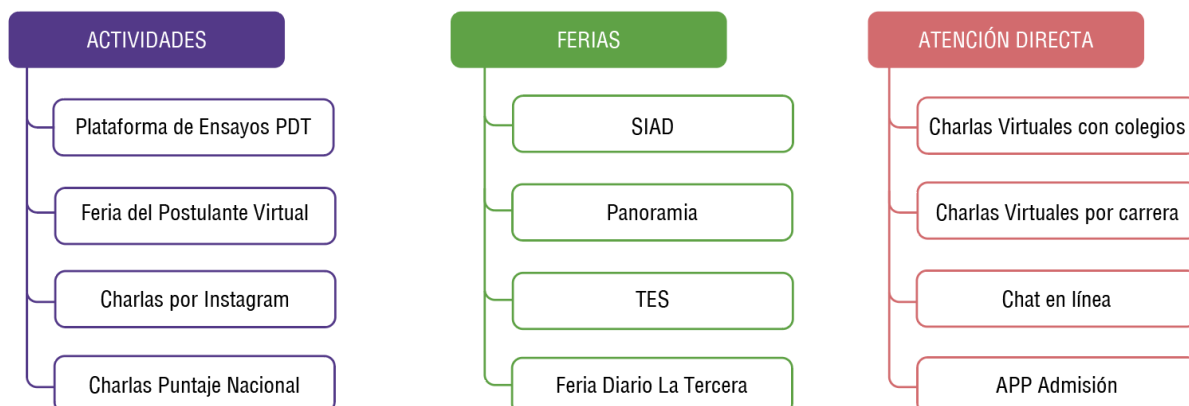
ACTIVIDADES

Plataforma de Ensayos PDT

Feria del Postulante Virtual

Charlas por Instagram

Charlas Puntaje Nacional

FERIAS

SIAD

Panoramia

TES

Feria Diario La Tercera

ATENCIÓN DIRECTA

Charlas Virtuales con colegios

Charlas Virtuales por carrera

Chat en línea

APP Admisión